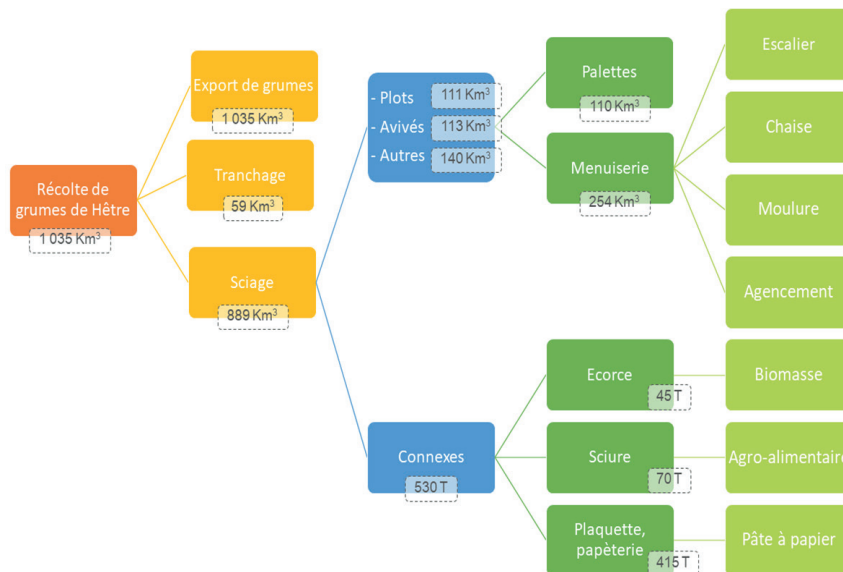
Récolte de grumes de Hêtre
1 035 Km$^3$

Export de grumes
1 035 Km$^3$

Tranchage
59 Km$^3$

Sciage
889 Km$^3$

- Plots 111 Km$^3$
- Avivés 113 Km$^3$
- Autres 140 Km$^3$

Palettes
110 Km$^3$

Menuiserie
254 Km$^3$

Escalier

Chaise

Moulure

Agencement

Connexes
530 T

Ecorce
45 T

Sciure
70 T

Plaquette, papèterie
415 T

Biomasse

Agro-alimentaire

Pâte à papier